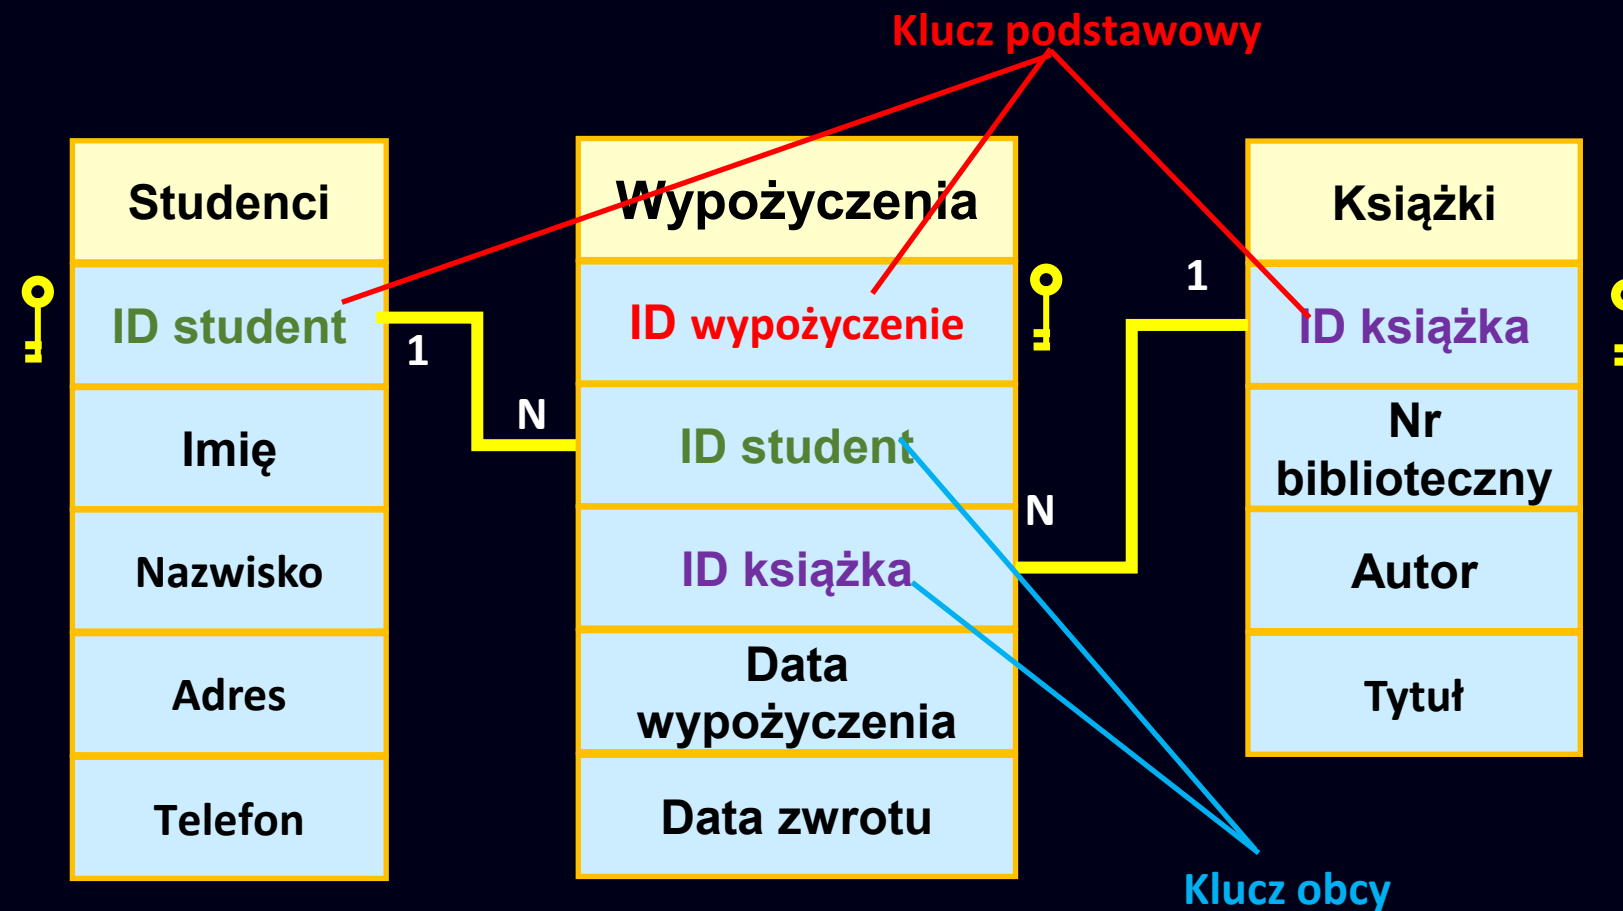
Klucz podstawowy

Studenci

ID student

Imię

Nazwisko

Adres

Telefon

1

N

Wypożyczenia

ID wypożyczenie

ID student

ID książka

Data wypożyczenia

Data zwrotu

N

1

Książki

ID książka

Nr biblioteczny

Autor

Tytuł

Klucz obcy